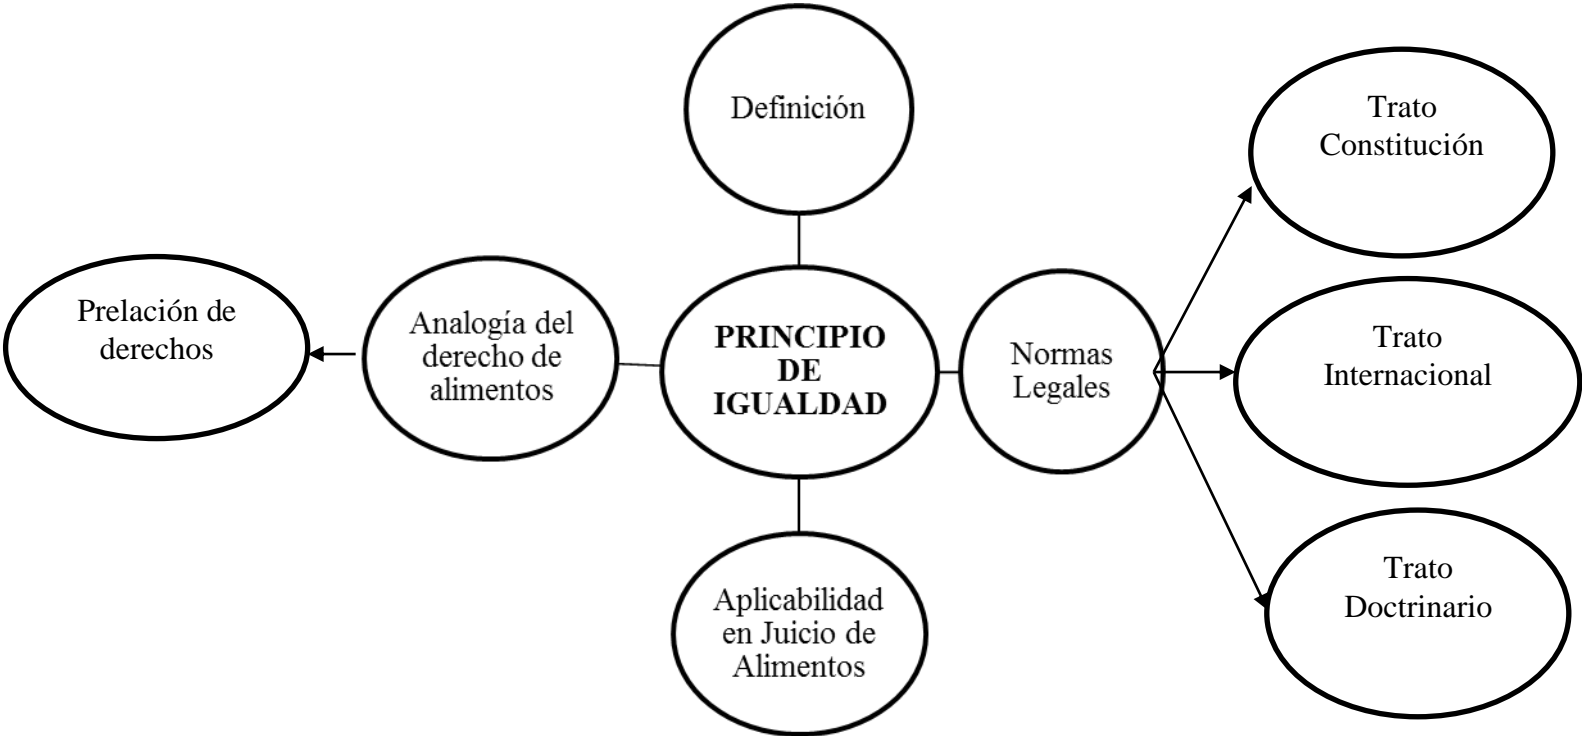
Definición

Trato Constitución

Prelación de derechos

Analogía del derecho de alimentos

PRINCIPIO DE IGUALDAD

Normas Legales

Trato Internacional

Trato Doctrinario

Aplicabilidad en Juicio de Alimentos